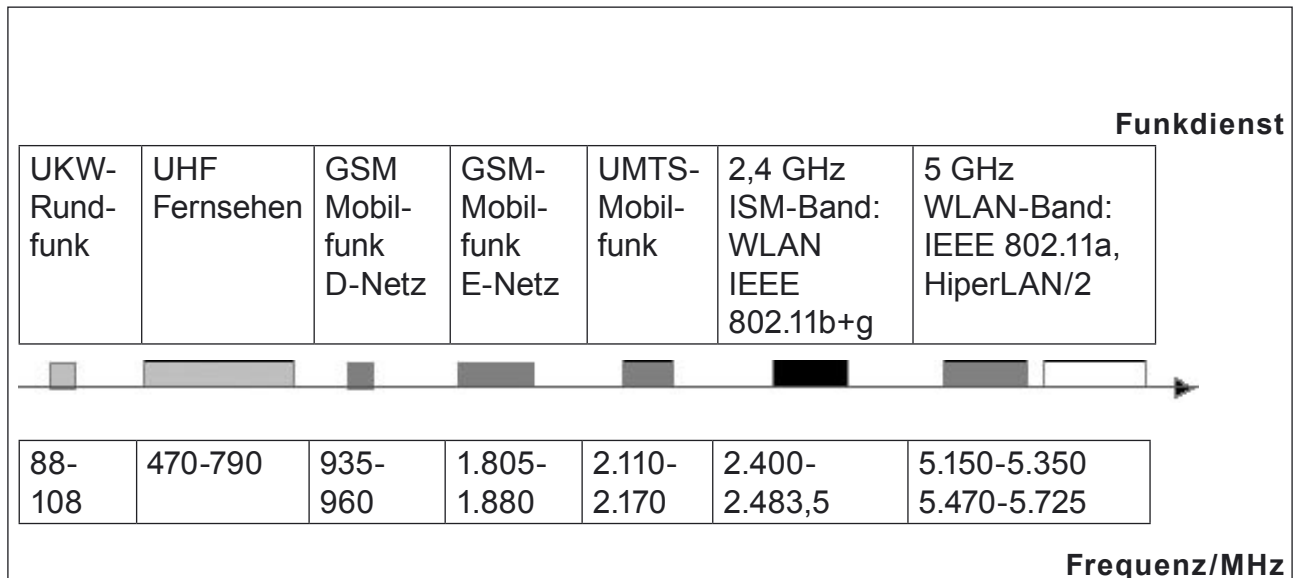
Funkdienst

| UKW-Rundfunk | UHF Fernsehen | GSM Mobilfunk D-Netz | GSM-Mobilfunk E-Netz | UMTS-Mobilfunk | 2,4 GHz ISM-Band: WLAN IEEE 802.11b+g | 5 GHz WLAN-Band: IEEE 802.11a, HiperLAN/2 |
|---|---|---|---|---|---|---|

| 88-108 | 470-790 | 935-960 | 1.805-1.880 | 2.110-2.170 | 2.400-2.483,5 | 5.150-5.350 5.470-5.725 |
|---|---|---|---|---|---|---|

Frequenz/MHz